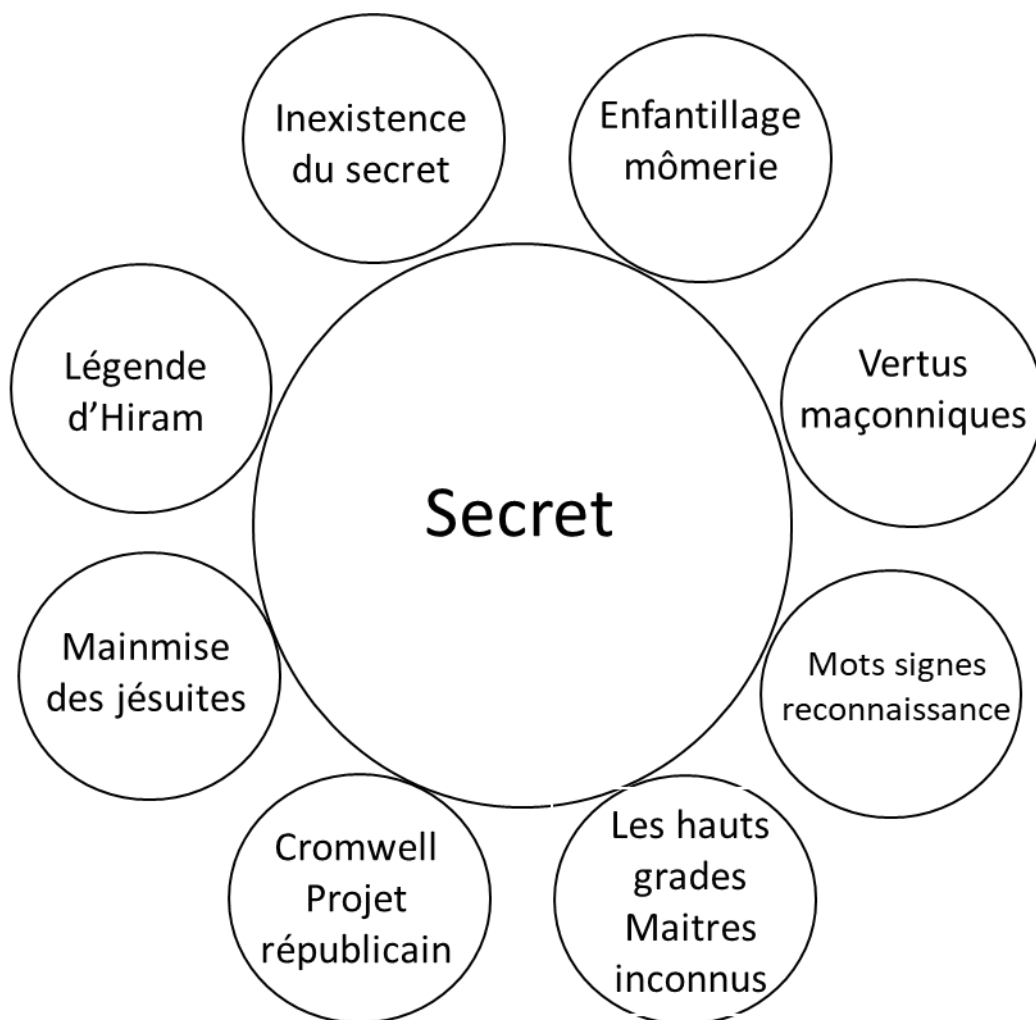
Inexistence du secret

Enfantillage mômerie

Légende d'Hiram

Vertus maçonniques

Secret

Mainmise des jésuites

Mots signes reconnaissance

Cromwell Projet républicain

Les hauts grades Maitres inconnus